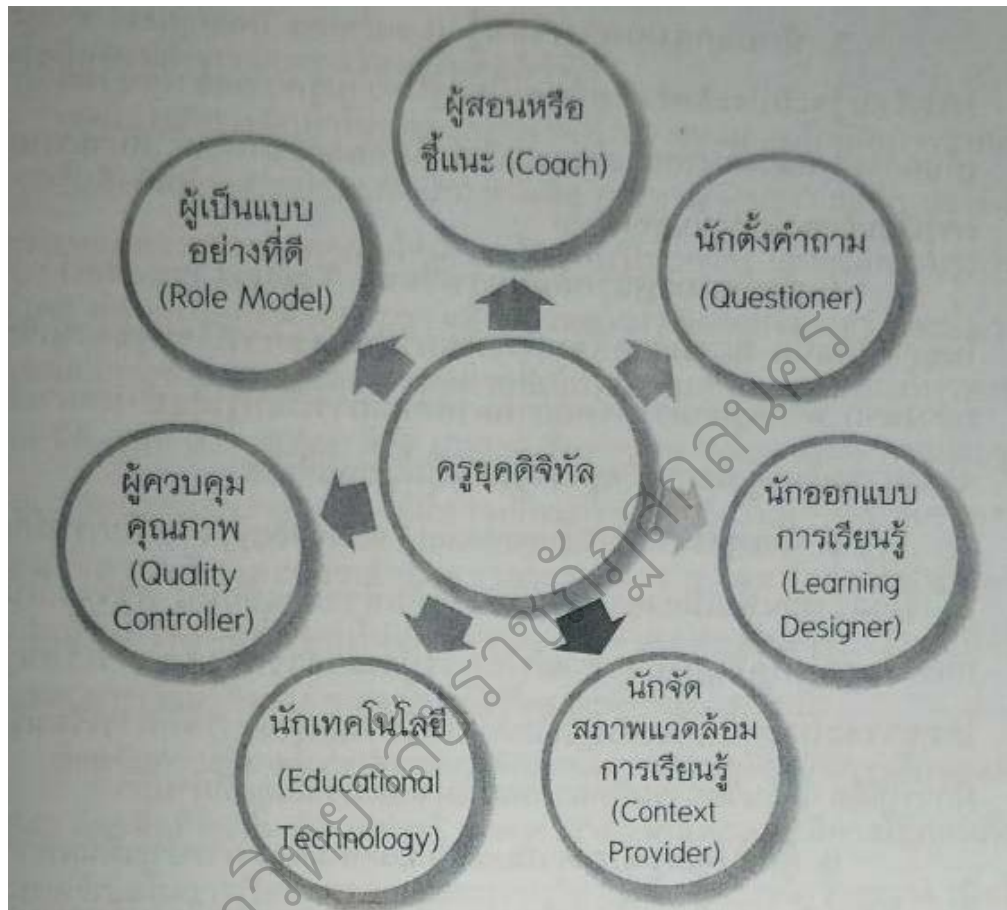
ผู้สอนหรือ ชี้แนะ (Coach)

นักตั้งคำถาม (Questioner)

นักออกแบบ การเรียนรู้ (Learning Designer)

นักจัด สภาพแวดล้อม การเรียนรู้ (Context Provider)

นักเทคโนโลยี (Educational Technology)

ผู้ควบคุม คุณภาพ (Quality Controller)

ผู้เป็นแบบ อย่างที่ดี (Role Model)

ครูยุคดิจิทัล

มหาวิทยาลัยราชภัฏสกลนคร